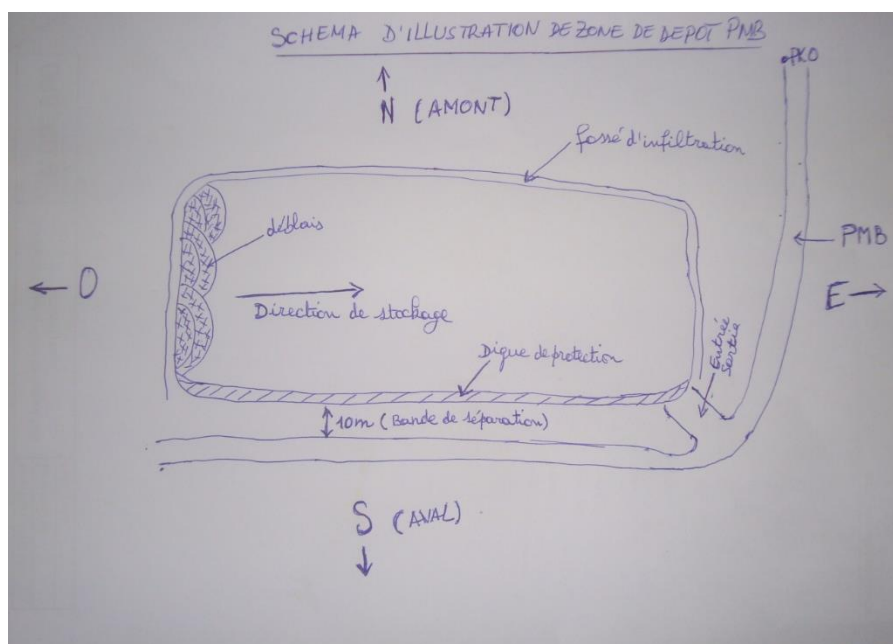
SCHEMA D'ILLUSTRATION DE ZONE DE DEPOT PMB

PKO

N (AMONT)

fossé d'infiltration

déblais

PMB

← O

Direction de stockage

E →

Entrée Sortie

Digue de protection

10m (Bande de séparation)

S (AVAL)